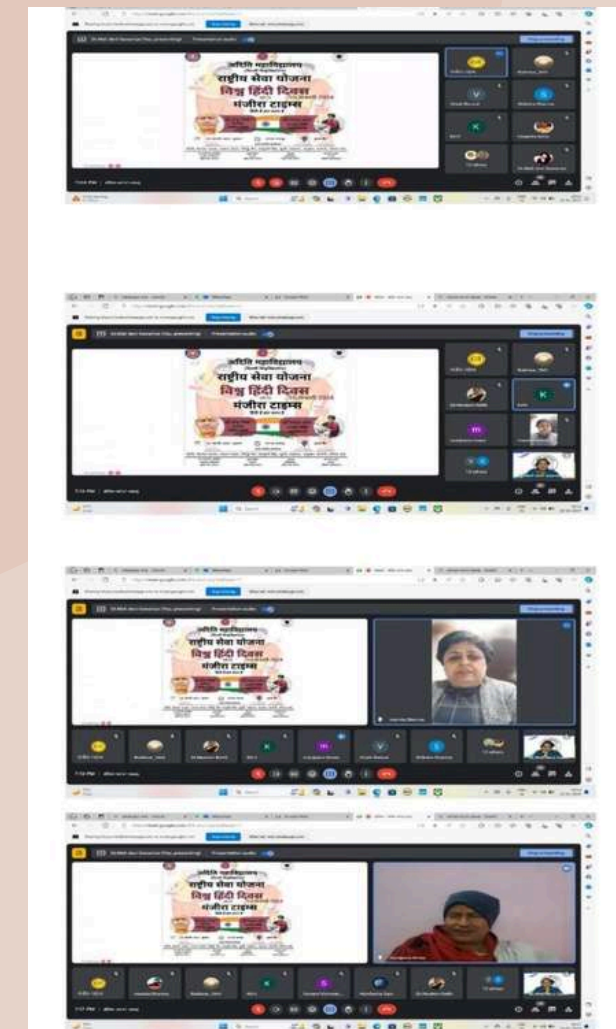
राष्ट्रीय सेवा योजना
विश्व हिंदी दिवस
मंजीरा टाइम्स

राष्ट्रीय सेवा योजना
विश्व हिंदी दिवस
मंजीरा टाइम्स

राष्ट्रीय सेवा योजना
विश्व हिंदी दिवस
मंजीरा टाइम्स

राष्ट्रीय सेवा योजना
विश्व हिंदी दिवस
मंजीरा टाइम्स